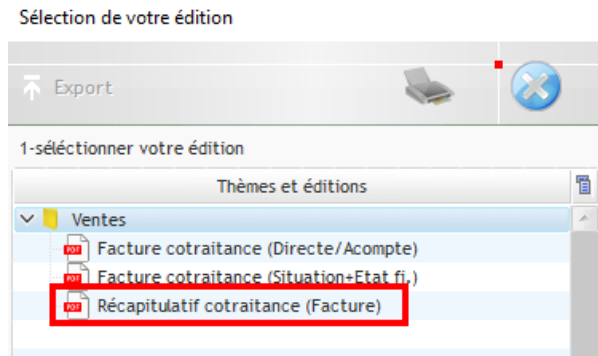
Sélection de votre édition

Export

1-sélectionner votre édition

Thèmes et éditions

Ventes

PDF Facture cotraitance (Directe/Acompte)

PDF Facture cotraitance (Situation+Etat fi.)

PDF Récapitulatif cotraitance (Facture)